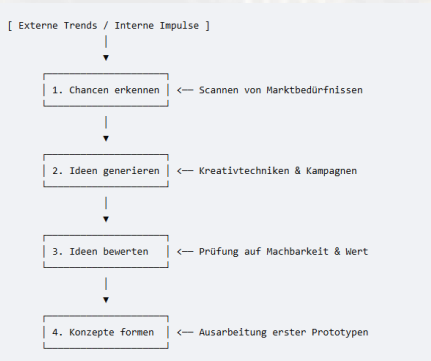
[ Externe Trends / Interne Impulse ]

1. Chancen erkennen ←— Scannen von Marktbedürfnissen

2. Ideen generieren ←— Kreativtechniken & Kampagnen

3. Ideen bewerten ←— Prüfung auf Machbarkeit & Wert

4. Konzepte formen ←— Ausarbeitung erster Prototypen